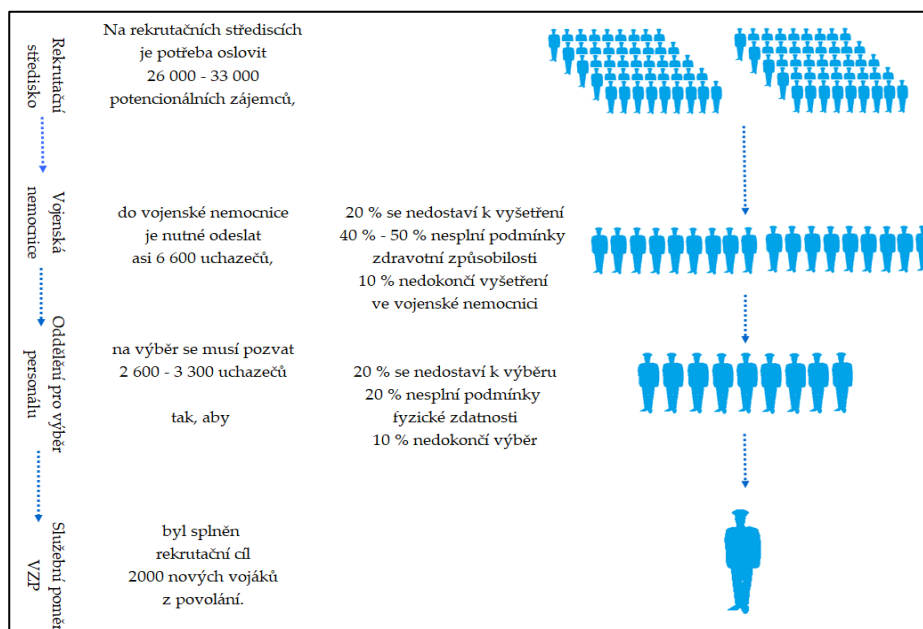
Rekrutační středisko

Na rekrutačních střediscích je potřeba oslovit 26 000 - 33 000 potencionálních zájemců,

Vojenská nemocnice

do vojenské nemocnice je nutné odeslat asi 6 600 uchazečů,

20 % se nedostaví k vyšetření
40 % - 50 % nesplní podmínky zdravotní způsobilosti
10 % nedokončí vyšetření ve vojenské nemocnici

Oddělení pro výběr personálu

na výběr se musí pozvat 2 600 - 3 300 uchazečů

tak, aby

20 % se nedostaví k výběru
20 % nesplní podmínky fyzické zdatnosti
10 % nedokončí výběr

Služební poměr VZP

byl splněn rekrutační cíl 2000 nových vojáků z povolání.